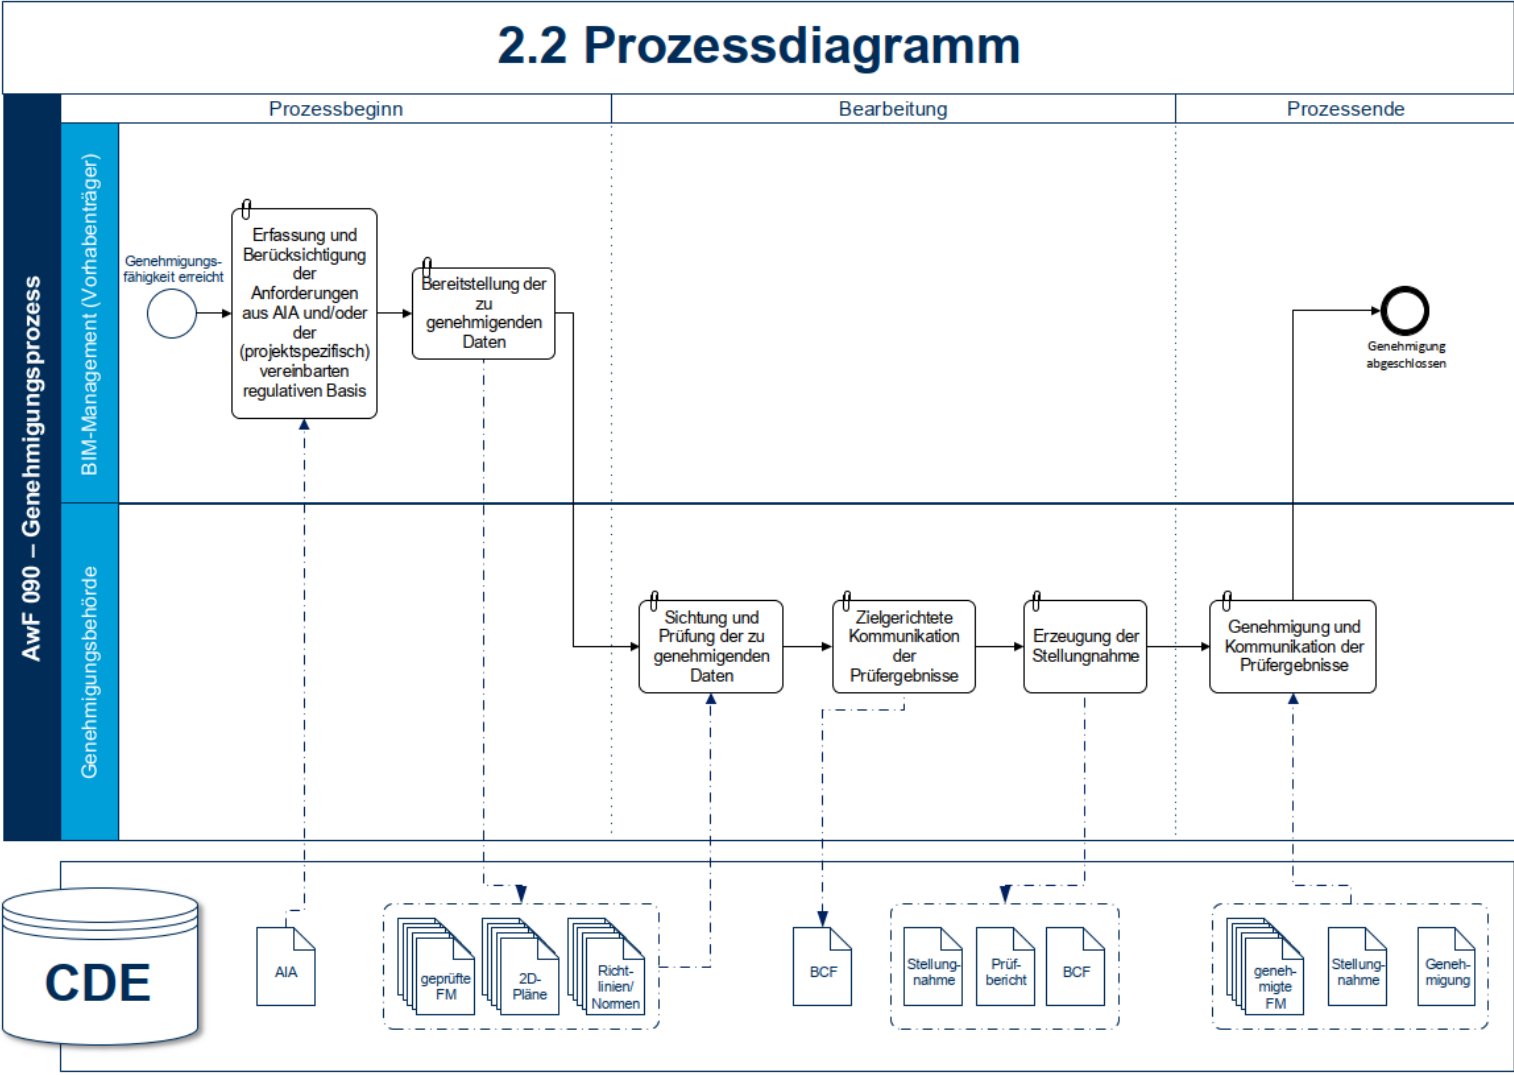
2.2 Prozessdiagramm

AwF 090 – Genehmigungsprozess

Prozessbeginn

Bearbeitung

Prozessende

BIM-Management (Vorhabenträger)

Genehmigungsbehörde

Genehmigungsfähigkeit erreicht

Erfassung und Berücksichtigung der Anforderungen aus AIA und/oder der (projektspezifisch) vereinbarten regulativen Basis

Bereitstellung der zu genehmigenden Daten

Genehmigung abgeschlossen

Sichtung und Prüfung der zu genehmigenden Daten

Zielgerichtete Kommunikation der Prüfergebnisse

Erzeugung der Stellungnahme

Genehmigung und Kommunikation der Prüfergebnisse

CDE

AIA

geprüfte FM

2D-Pläne

Richtlinien/ Normen

BCF

Stellungnahme

Prüfbericht

BCF

genehmigte FM

Stellungnahme

Genehmigung